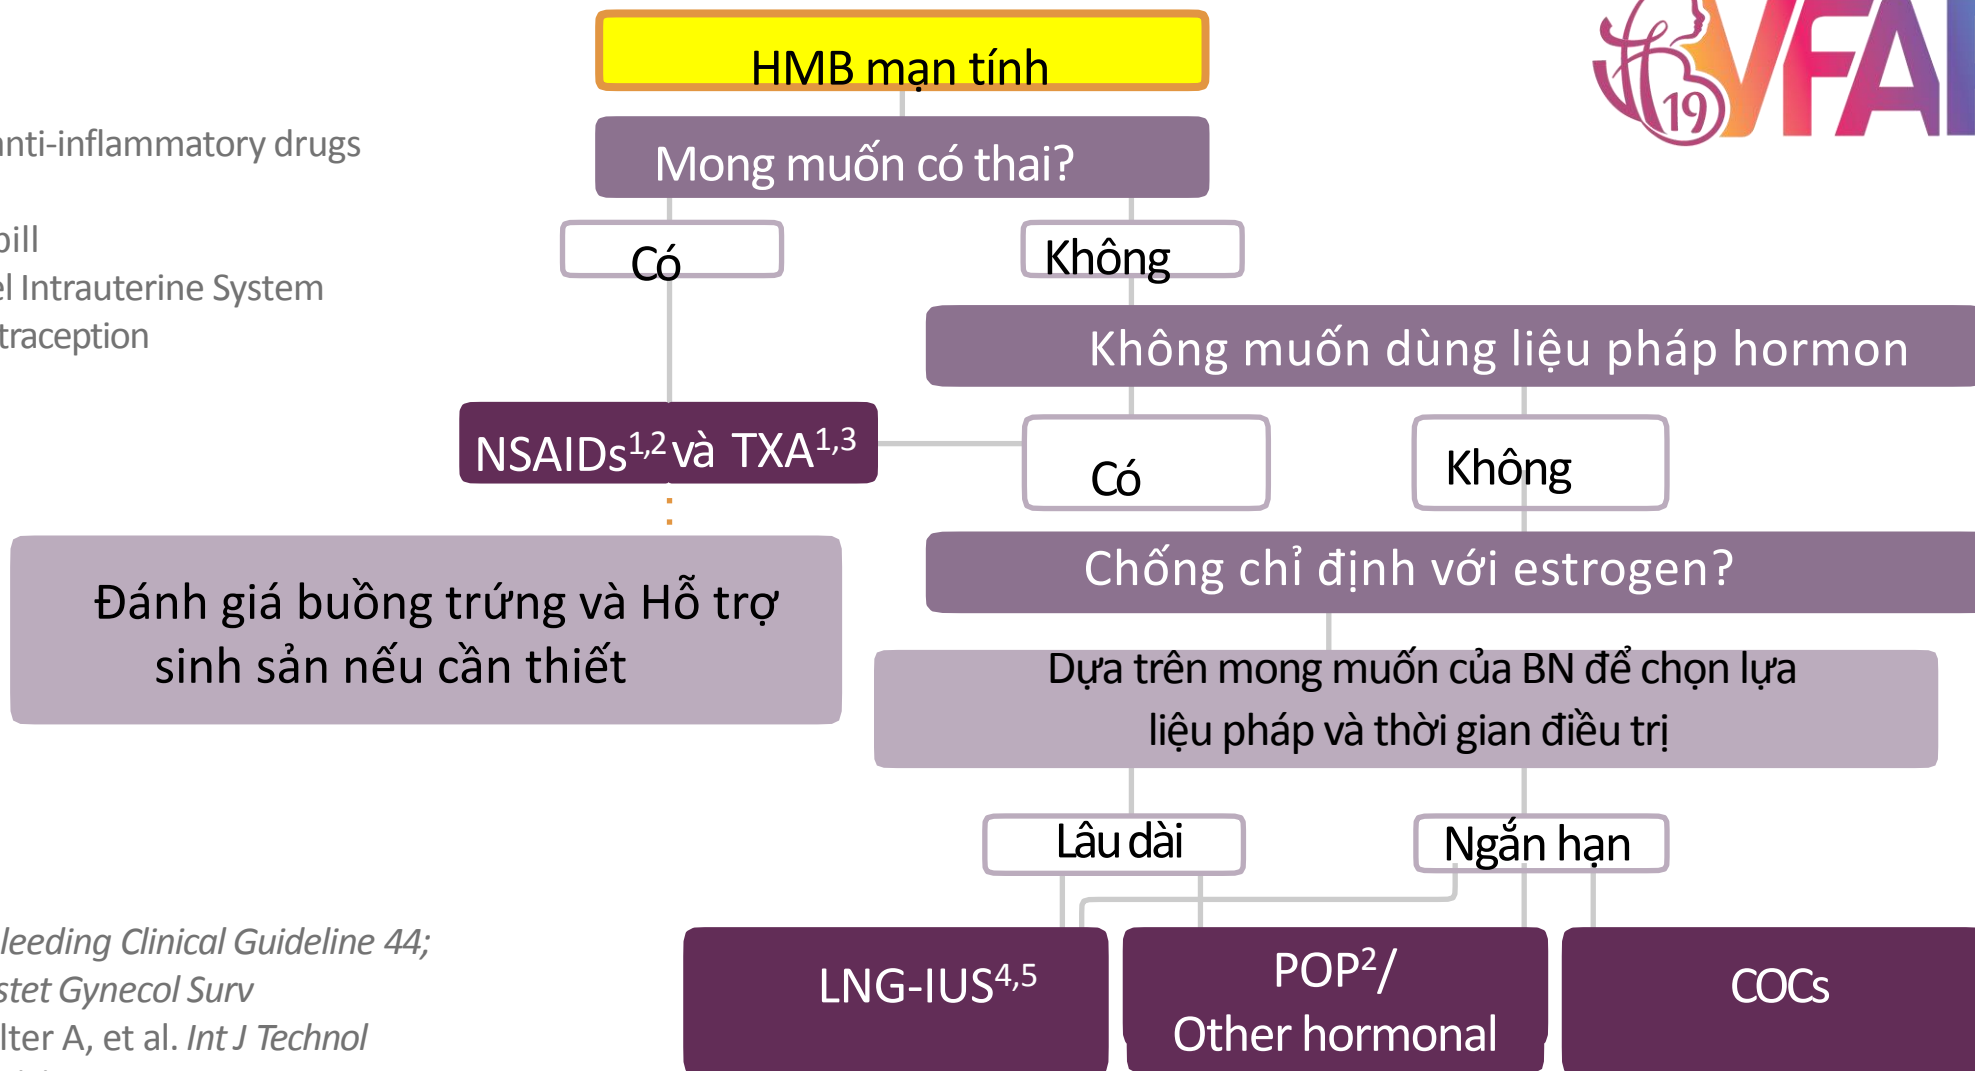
19 VFA

HMB mạn tính

Mong muốn có thai?

Có

Không

Không muốn dùng liệu pháp hormon

NSAIDs$^{1,2}$ và TXA$^{1,3}$

Có

Không

Đánh giá buồng trứng và Hỗ trợ sinh sản nếu cần thiết

Chống chỉ định với estrogen?

Dựa trên mong muốn của BN để chọn lựa liệu pháp và thời gian điều trị

Lâu dài

Ngắn hạn

LNG-IUS$^{4,5}$

POP$^{2}$/ Other hormonal

COCs

nti-inflammatory drugs

pill

l Intrauterine System

traception

leeding Clinical Guideline 44;

stet Gynecol Surv

lter A, et al. Int J Technol